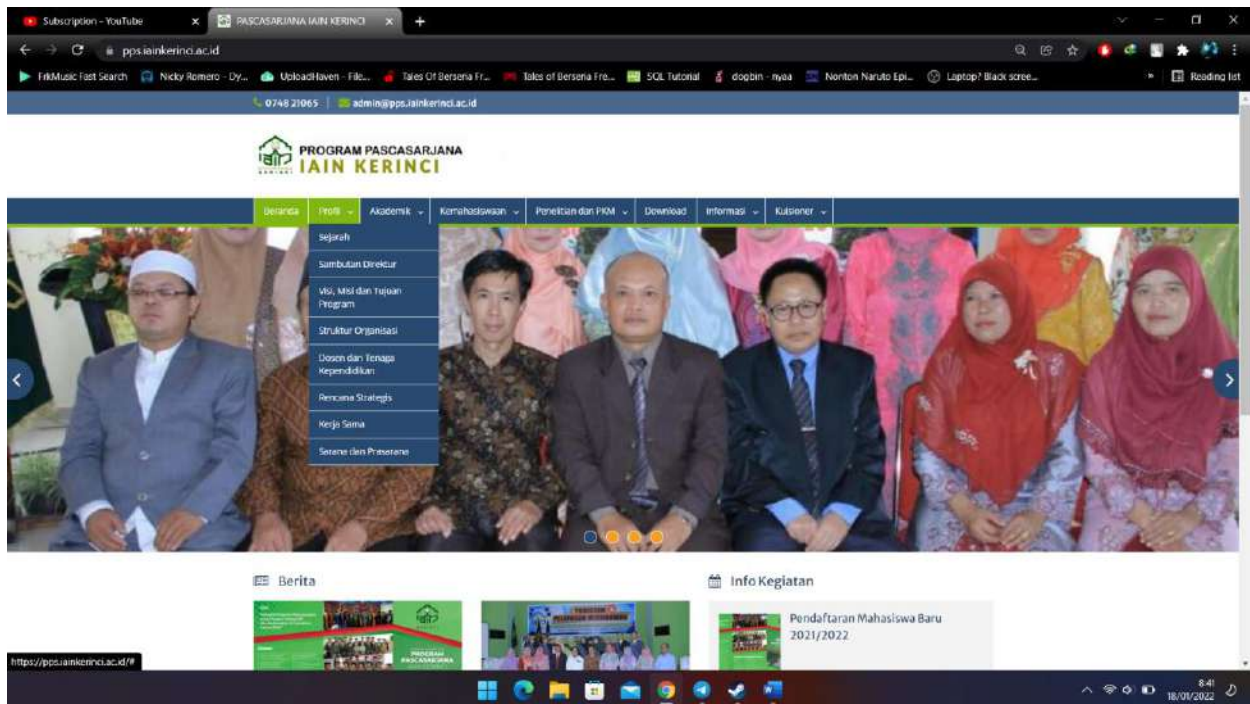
Subscription - YouTube
PASCASARJANA IAIN KERINCI
pps.iainkerinci.ac.id
FrkMusic Fast Search | Nicky Romero - Dy... | UploadHaven - File... | Tales Of Bersena Fr... | Tales of Bersena Fre... | SQL Tutorial | dogbin - nyaa | Nonton Naruto Epi... | Laptop? Black scree... | Reading list

0748 21065 | admin@pps.iainkerinci.ac.id

PROGRAM PASCASARJANA
IAIN KERINCI

Beranda | Profil | Akademik | Kemahasiswaan | Penelitian dan PKM | Download | Informasi | Kuisioner

Sejarah
Sambutan Direktur
Visi, Misi dan Tujuan Program
Struktur Organisasi
Dosen dan Tenaga Kependidikan
Rencana Strategis
Kerja Sama
Sarana dan Prasarana

Berita

Info Kegiatan

Pendaftaran Mahasiswa Baru 2021/2022

https://pps.iainkerinci.ac.id/#

8:41
18/01/2022